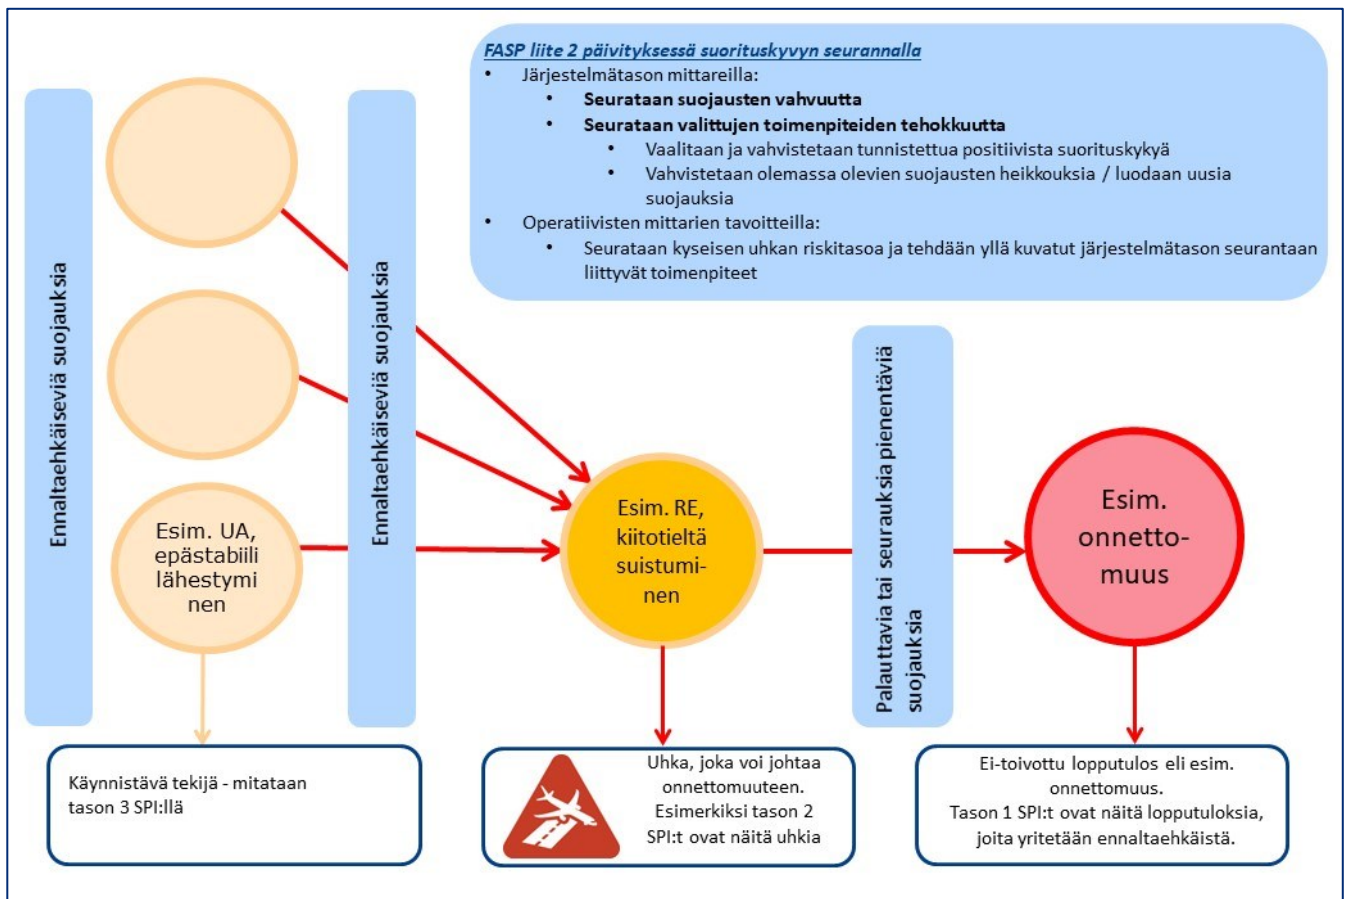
FASP liite 2 päivityksessä suorituskyvyn seurannalla

- Järjestelmätason mittareilla:
  - Seurataan suojausten vahvuutta
  - Seurataan valittujen toimenpiteiden tehokkuutta
    - Vaalitaan ja vahvistetaan tunnistettua positiivista suorituskykyä
    - Vahvistetaan olemassa olevien suojausten heikkouksia / luodaan uusia suojauksia
- Operatiivisten mittarien tavoitteilla:
  - Seurataan kyseisen uhkan riskitasoa ja tehdään yllä kuvatut järjestelmätason seurantaan liittyvät toimenpiteet

Ennaltaehkäiseviä suojauksia

Ennaltaehkäiseviä suojauksia

Esim. UA, epästabiili lähestymi nen

Esim. RE, kiitotieltä suistuminen

Palauttavia tai seurauksia pienentäviä suojauksia

Esim. onnettomuus

Käynnistävä tekijä - mitataan tason 3 SPI:llä

Uhka, joka voi johtaa onnettomuuteen. Esimerkiksi tason 2 SPI:t ovat näitä uhkia

Ei-toivottu lopputulos eli esim. onnettomuus. Tason 1 SPI:t ovat näitä lopputuloksia, joita yritetään ennaltaehkäistä.